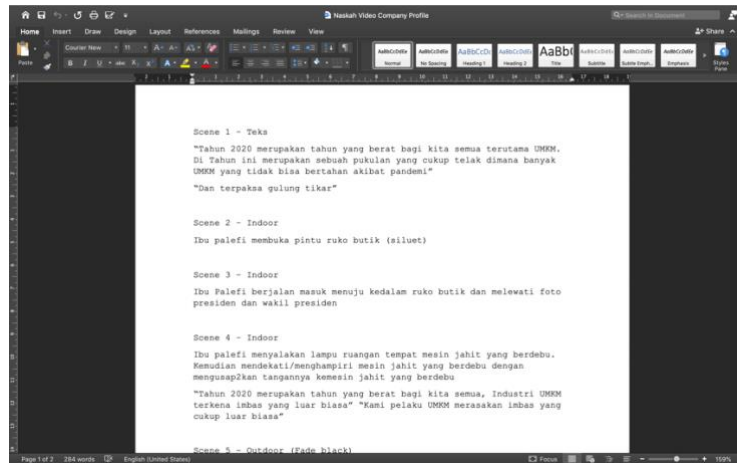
Naskah Video Company Profile

Home Insert Draw Design Layout References Mailings Review View

Share

Courier New 11

Paste

AaBbCcDdEe Normal
AaBbCcDdEe No Spacing
AaBbCcDc Heading 1
AaBbCcDdEe Heading 2
AaBb( Title
AaBbCcDdEe Subtitle
AaBbCcDdEe Subtle Emph...
AaBbCcDdEe Emphasis

Styles Pane

Scene 1 - Teks

"Tahun 2020 merupakan tahun yang berat bagi kita semua terutama UMKM. Di Tahun ini merupakan sebuah pukulan yang cukup telak dimana banyak UMKM yang tidak bisa bertahan akibat pandemi"

"Dan terpaksa gulung tikar"

Scene 2 - Indoor

Ibu palefi membuka pintu ruko butik (siluet)

Scene 3 - Indoor

Ibu Palefi berjalan masuk menuju kedalam ruko butik dan melewati foto presiden dan wakil presiden

Scene 4 - Indoor

Ibu palefi menyalakan lampu ruangan tempat mesin jahit yang berdebu. Kemudian mendekati/menghampiri mesin jahit yang berdebu dengan mengusap2kan tangannya kemesin jahit yang berdebu

"Tahun 2020 merupakan tahun yang berat bagi kita semua, Industri UMKM terkena imbas yang luar biasa" "Kami pelaku UMKM merasakan imbas yang cukup luar biasa"

Scene 5 - Outdoor (Fade black)

Page 1 of 2 284 words English (United States) Focus 159%